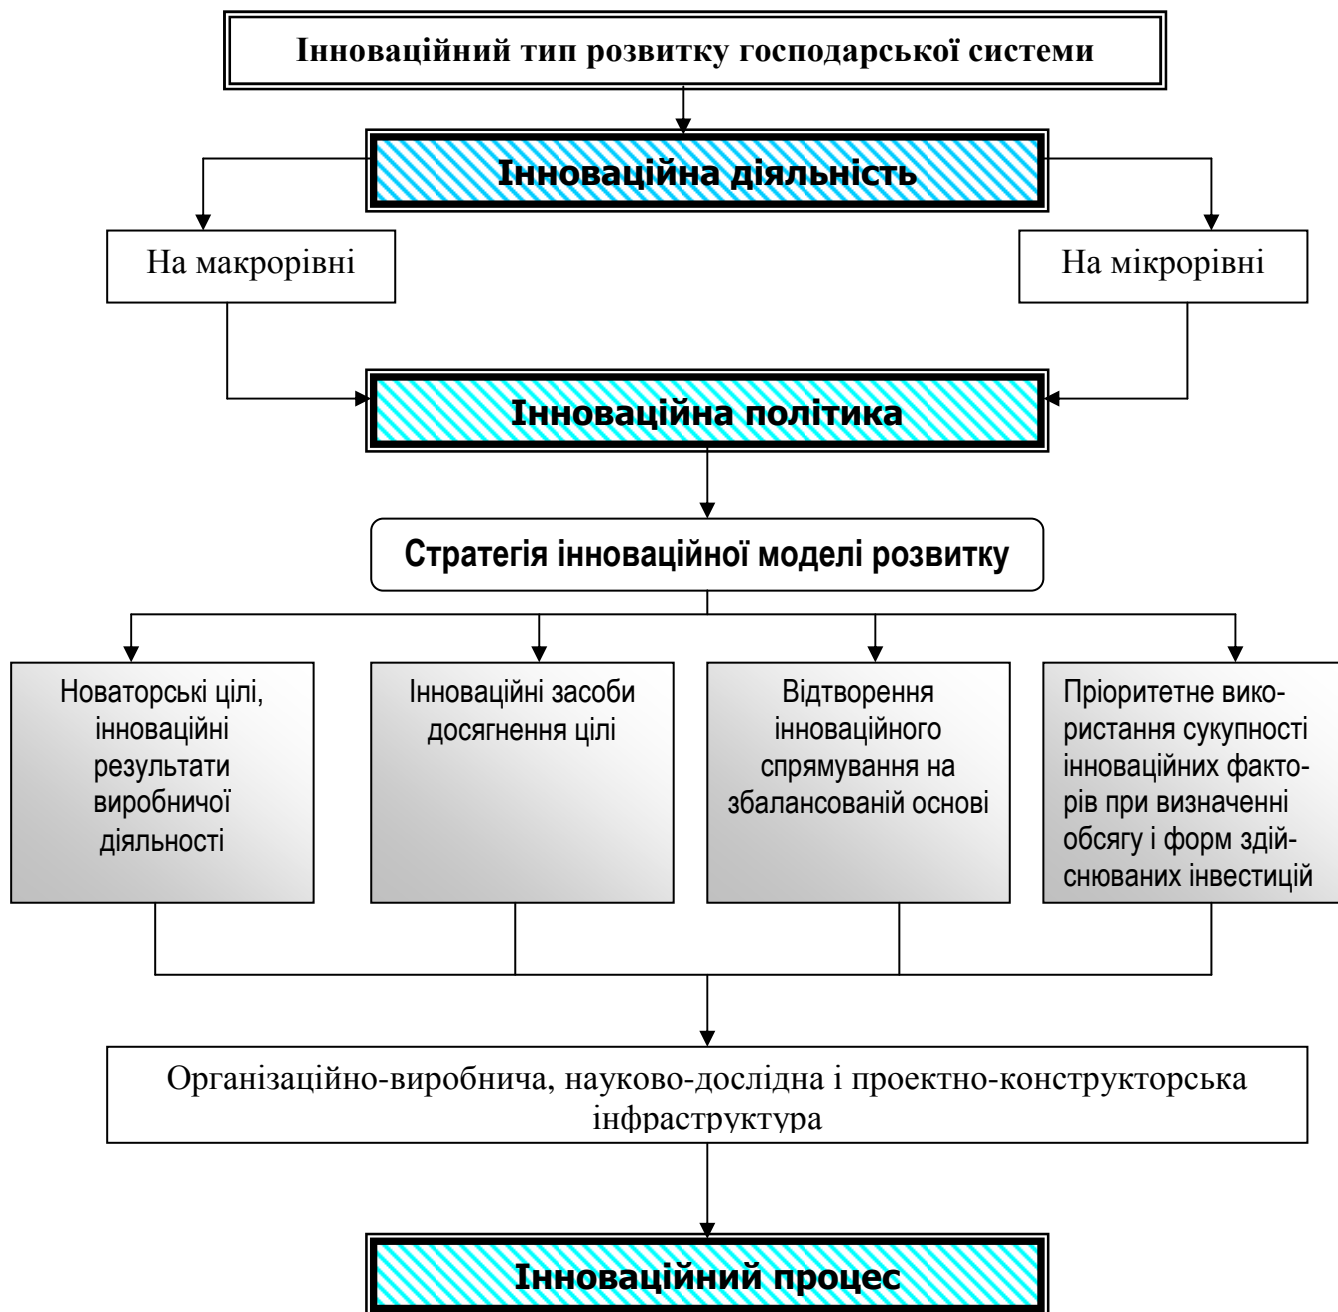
Інноваційний тип розвитку господарської системи

Інноваційна діяльність

На макрорівні

На мікрорівні

Інноваційна політика

Стратегія інноваційної моделі розвитку

Новаторські цілі, інноваційні результати виробничої діяльності

Інноваційні засоби досягнення цілі

Відтворення інноваційного спрямування на збалансованій основі

Пріоритетне використання сукупності інноваційних факторів при визначенні обсягу і форм здійснюваних інвестицій

Організаційно-виробнича, науково-дослідна і проектно-конструкторська інфраструктура

Інноваційний процес